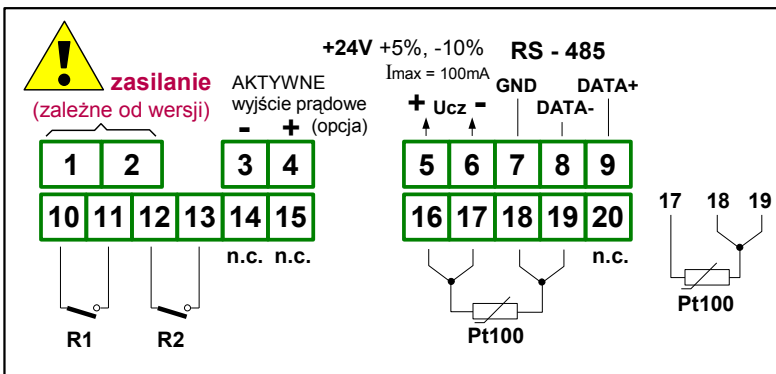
!

zasilanie
(zależne od wersji)

AKTYWNE
wyjście prądowe
(opcja)

- +

+24V +5%, -10%
Imax = 100mA

RS - 485

+ Ucz -

GND

DATA-

DATA+

1 2 3 4 5 6 7 8 9

10 11 12 13 14 15 16 17 18 19 20

n.c. n.c.

n.c.

R1

R2

Pt100

17 18 19

Pt100